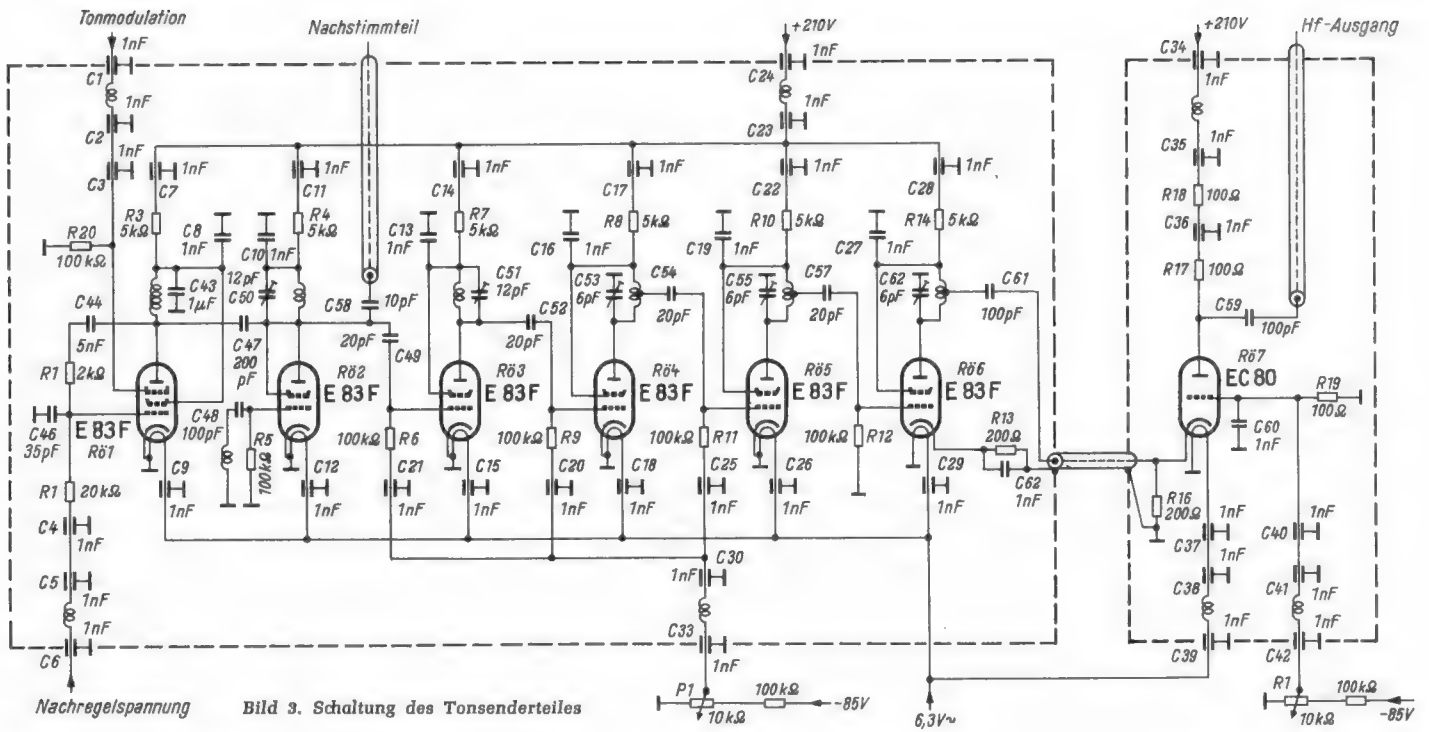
Tonmodulation
Nachstimmteil
+210V
Hf-Ausgang
+210V

1nF
C1
1nF
C2
1nF
C3
1nF
C7
R3
5kΩ
C8
1nF
C10
1nF
12pF
C50
C11
1nF
R4
5kΩ
C43
1μF
R20
100kΩ
C44
5nF
C47
200
pF
R1
2kΩ
C46
35pF
E 83F
Rö1
C48
100pF
R5
100kΩ
Rö2
E 83F
C9
1nF
C12
1nF
R1
20kΩ
C4
1nF
C5
1nF
1nF
C6
Nachregelspannung

C58
10pF
20pF
C49
C13
1nF
C14
1nF
R7
5kΩ
C51
12pF
C52
20pF
Rö3
E 83F
100kΩ
R6
C21
1nF
C15
1nF

C24
1nF
1nF
C23
C16
1nF
C17
1nF
R8
5kΩ
C53
6pF
C54
20pF
Rö4
E 83F
100kΩ
R9
C20
1nF
C18
1nF

C19
1nF
C22
1nF
R10
5kΩ
C55
6pF
C57
20pF
Rö5
E 83F
100kΩ
R11
C25
1nF
C26
1nF

C27
1nF
C28
1nF
R14
5kΩ
C62
6pF
C61
100pF
Rö6
E 83F
100kΩ
R12
C29
1nF
R13
200Ω
C62
1nF

1nF
C30
C33
1nF
P1
10kΩ
100kΩ
-85V
6,3V~

C34
1nF
1nF
C35
1nF
R18
100Ω
C36
1nF
R17
100Ω
C59
100pF
Rö7
EC 80
R19
100Ω
C60
1nF
R16
200Ω
1nF
C37
C38
1nF
C39
1nF
C40
C41
1nF
1nF
C42
R1
10kΩ
100kΩ
-85V

Bild 3. Schaltung des Tonsenderteiles